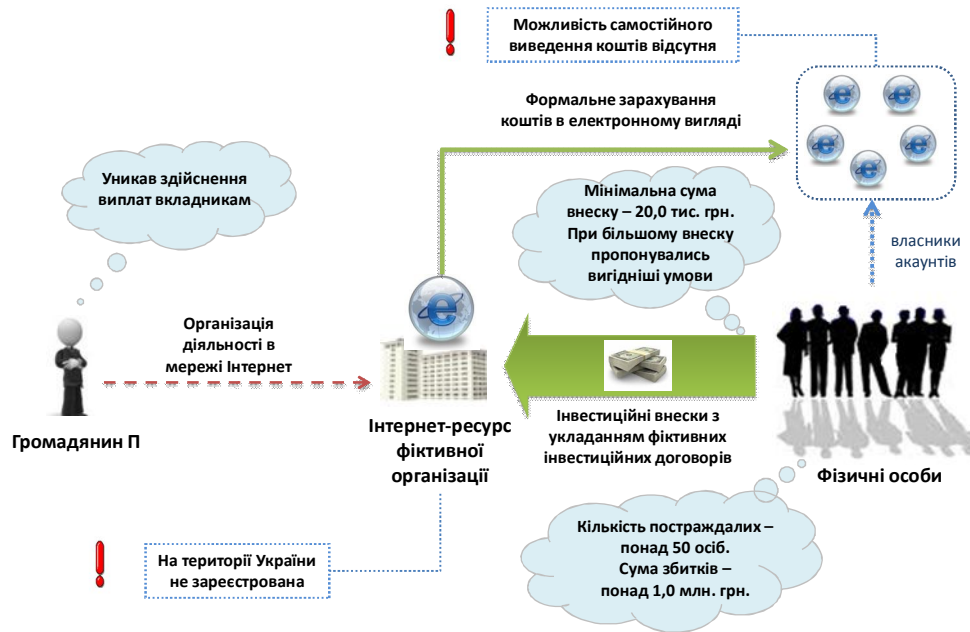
Можливість самостійного виведення коштів відсутня

Формальне зарахування коштів в електронному вигляді

Уникав здійснення виплат вкладникам

Мінімальна сума внеску – 20,0 тис. грн. При більшому внеску пропонувались вигідніші умови

власники акаунтів

Організація діяльності в мережі Інтернет

Інвестиційні внески з укладанням фіктивних інвестиційних договорів

Громадянин П

Інтернет-ресурс фіктивної організації

Фізичні особи

Кількість постраждалих – понад 50 осіб. Сума збитків – понад 1,0 млн. грн.

На території України не зареєстрована